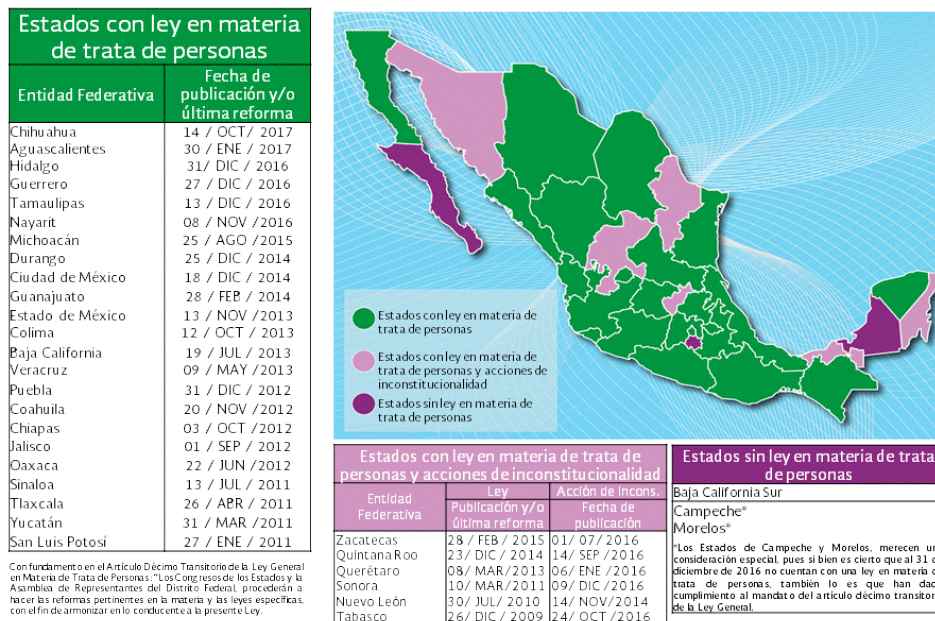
Estados con ley en materia de trata de personas

| Entidad Federativa | Fecha de publicación y/o última reforma |
|---|---|
| Chihuahua | 14 / OCT/ 2017 |
| Aguascalientes | 30 / ENE / 2017 |
| Hidalgo | 31/ DIC / 2016 |
| Guerrero | 27 / DIC / 2016 |
| Tamaulipas | 13 / DIC / 2016 |
| Nayarit | 08 / NOV / 2016 |
| Michoacán | 25 / AGO / 2015 |
| Durango | 25 / DIC / 2014 |
| Ciudad de México | 18 / DIC / 2014 |
| Guanajuato | 28 / FEB / 2014 |
| Estado de México | 13 / NOV / 2013 |
| Colima | 12 / OCT / 2013 |
| Baja California | 19 / JUL / 2013 |
| Veracruz | 09 / MAY / 2013 |
| Puebla | 31 / DIC / 2012 |
| Coahuila | 20 / NOV / 2012 |
| Chiapas | 03 / OCT / 2012 |
| Jalisco | 01 / SEP / 2012 |
| Oaxaca | 22 / JUN / 2012 |
| Sinaloa | 13 / JUL / 2011 |
| Tlaxcala | 26 / ABR / 2011 |
| Yucatán | 31 / MAR / 2011 |
| San Luis Potosí | 27 / ENE / 2011 |

Con fundamento en el Artículo Décimo Transitorio de la Ley General en Materia de Trata de Personas: "Los Congresos de los Estados y la Asamblea de Representantes del Distrito Federal, procederán a hacer las reformas pertinentes en la materia y las leyes específicas, con el fin de armonizar en lo conducente a la presente Ley.

Estados con ley en materia de trata de personas

Estados con ley en materia de trata de personas y acciones de inconstitucionalidad

Estados sin ley en materia de trata de personas

Estados con ley en materia de trata de personas y acciones de inconstitucionalidad

| Entidad Federativa | Ley Publicación y/o última reforma | Acción de Incons. Fecha de publicación |
|---|---|---|
| Zacatecas | 28 / FEB / 2015 | 01/ 07/ 2016 |
| Quintana Roo | 23/ DIC / 2014 | 14/ SEP / 2016 |
| Querétaro | 08/ MAR/ 2013 | 06/ ENE / 2016 |
| Sonora | 10/ MAR/ 2011 | 09/ DIC / 2016 |
| Nuevo León | 30/ JUL/ 2010 | 14/ NOV/ 2014 |
| Tabasco | 26/ DIC / 2009 | 24/ OCT / 2016 |

Estados sin ley en materia de trata de personas

Baja California Sur
Campeche*
Morelos*

*Los Estados de Campeche y Morelos, merecen un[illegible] consideración especial, pues si bien es cierto que al 31 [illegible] diciembre de 2016 no cuentan con una ley en materia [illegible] trata de personas, también lo es que han dad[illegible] cumplimiento al mandato del artículo décimo transitor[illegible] de la Ley General.